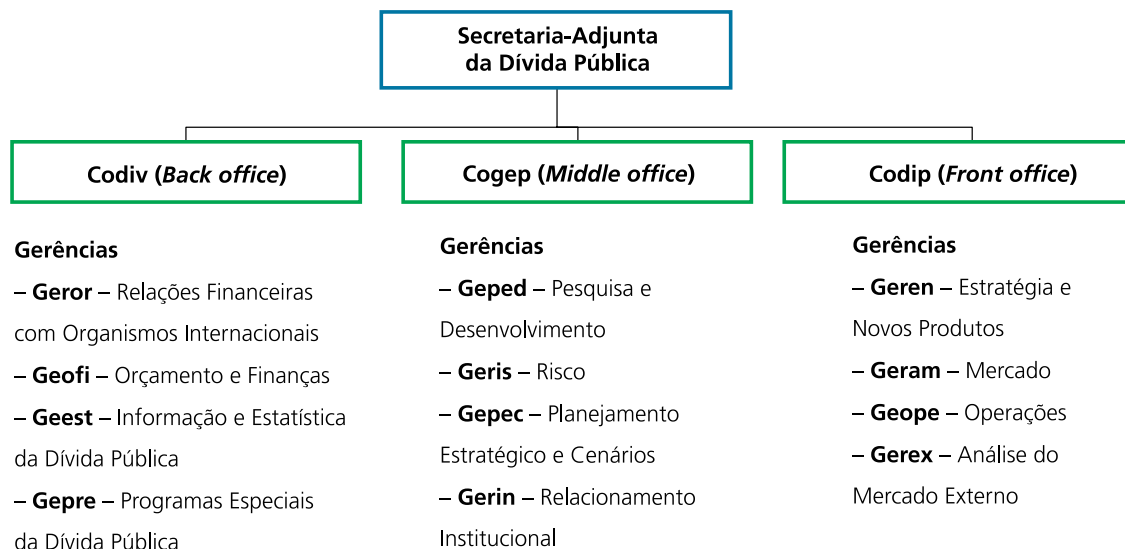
Secretaria-Adjunta da Dívida Pública

Codiv (*Back office*)

Gerências
– **Geror** – Relações Financeiras com Organismos Internacionais
– **Geofi** – Orçamento e Finanças
– **Geest** – Informação e Estatística da Dívida Pública
– **Gepre** – Programas Especiais da Dívida Pública

Cogep (*Middle office*)

Gerências
– **Geped** – Pesquisa e Desenvolvimento
– **Geris** – Risco
– **Gepec** – Planejamento Estratégico e Cenários
– **Gerin** – Relacionamento Institucional

Codip (*Front office*)

Gerências
– **Geren** – Estratégia e Novos Produtos
– **Geram** – Mercado
– **Geope** – Operações
– **Gerex** – Análise do Mercado Externo